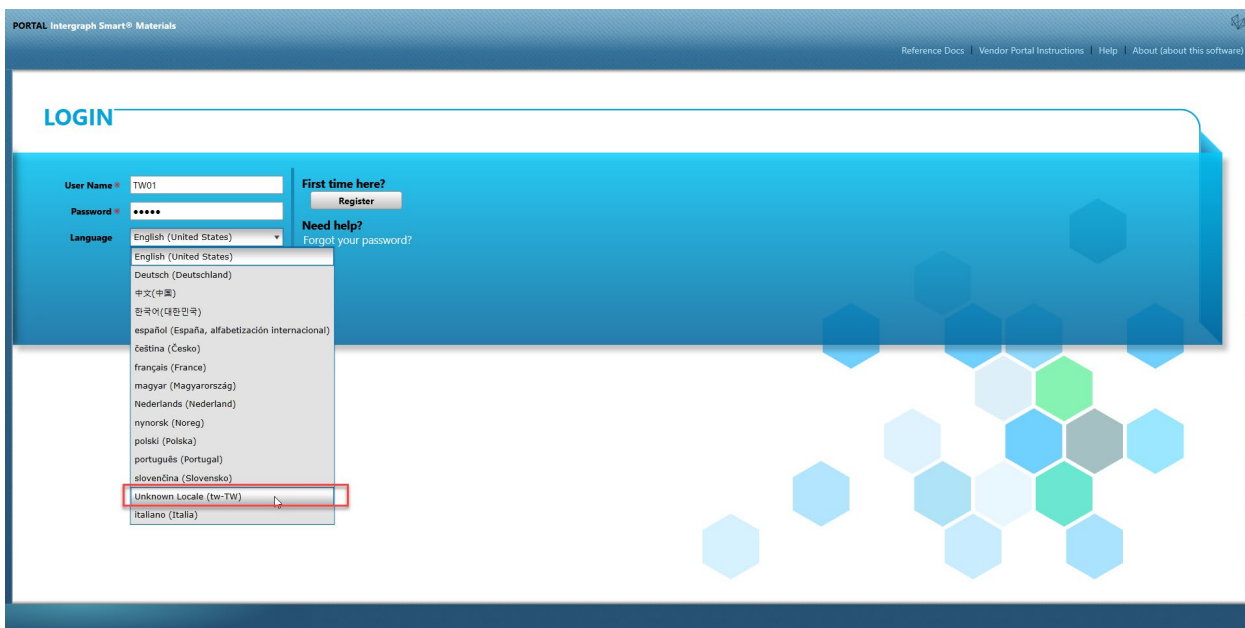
PORTAL Intergraph Smart® Materials

Reference Docs | Vendor Portal Instructions | Help | About (about this software)

LOGIN

User Name * TW01
Password * •••••
Language English (United States)

First time here?
Register

Need help?
Forgot your password?

English (United States)
Deutsch (Deutschland)
中文(中国)
한국어(대한민국)
español (España, alfabetización internacional)
čeština (Česko)
français (France)
magyar (Magyarország)
Nederlands (Nederland)
nynorsk (Noreg)
polski (Polska)
português (Portugal)
slovenčina (Slovensko)
Unknown Locale (tw-TW)
italiano (Italia)